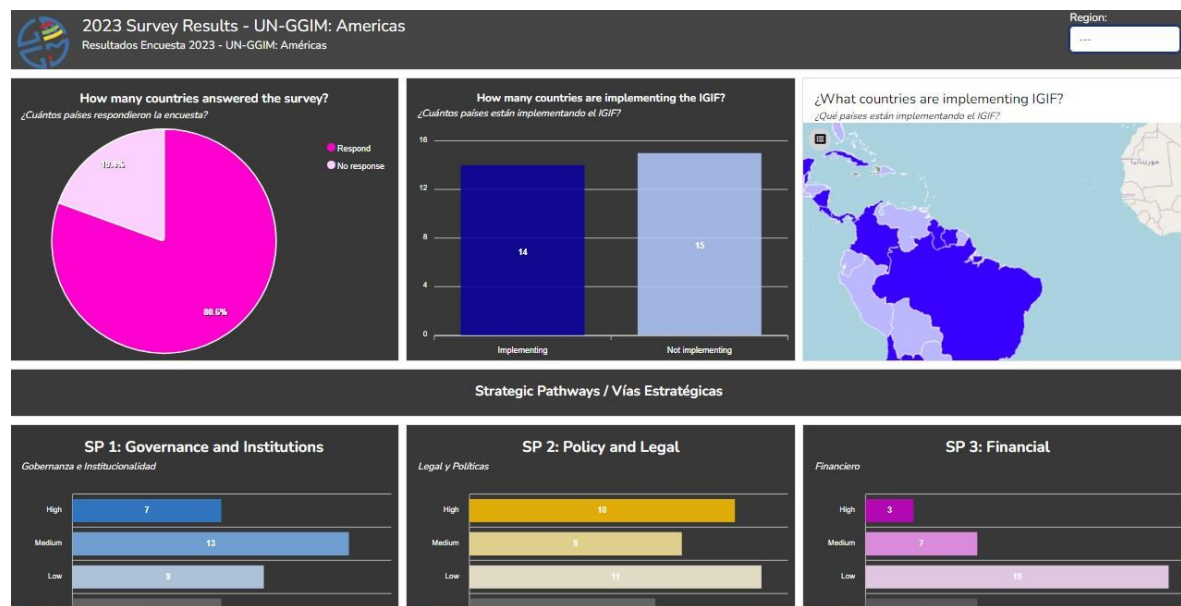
2023 Survey Results - UN-GGIM: Americas
Resultados Encuesta 2023 - UN-GGIM: Américas

Region:
---

How many countries answered the survey?
¿Cuántos países respondieron la encuesta?

Respond
No response

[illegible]
80.6%

How many countries are implementing the IGIF?
¿Cuántos países están implementando el IGIF?

16
12
8
4
0

14
15

Implementing
Not implementing

¿What countries are implementing IGIF?
¿Qué países están implementando el IGIF?

موريتانيا

Strategic Pathways / Vías Estratégicas

SP 1: Governance and Institutions
Gobernanza e Institucionalidad

High 7
Medium 13
Low 9

SP 2: Policy and Legal
Legal y Políticas

High 10
Medium 8
Low 11

SP 3: Financial
Financiero

High 3
Medium 7
Low 19